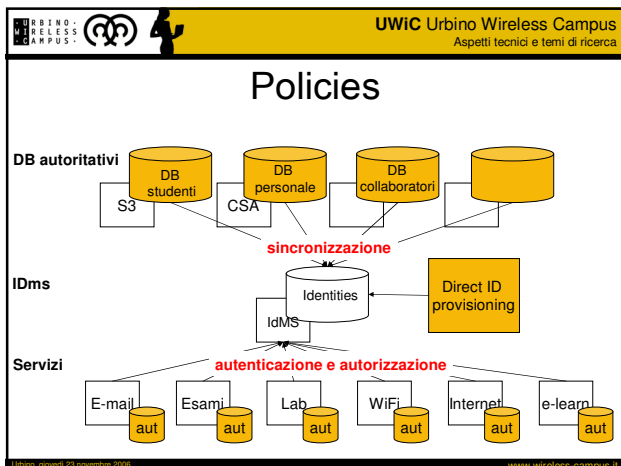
URBINO·
WIRELESS
CAMPUS·

**UWiC** Urbino Wireless Campus
Aspetti tecnici e temi di ricerca

Policies

DB autoritativi

DB studenti

S3

DB personale

CSA

DB collaboratori

sincronizzazione

IDms

Identities

IdMS

Direct ID provisioning

Servizi

autenticazione e autorizzazione

E-mail

aut

Esami

aut

Lab

aut

WiFi

aut

Internet

aut

e-learn

aut

Urbino, giovedì 23 novembre 2006

www.wireless-campus.it